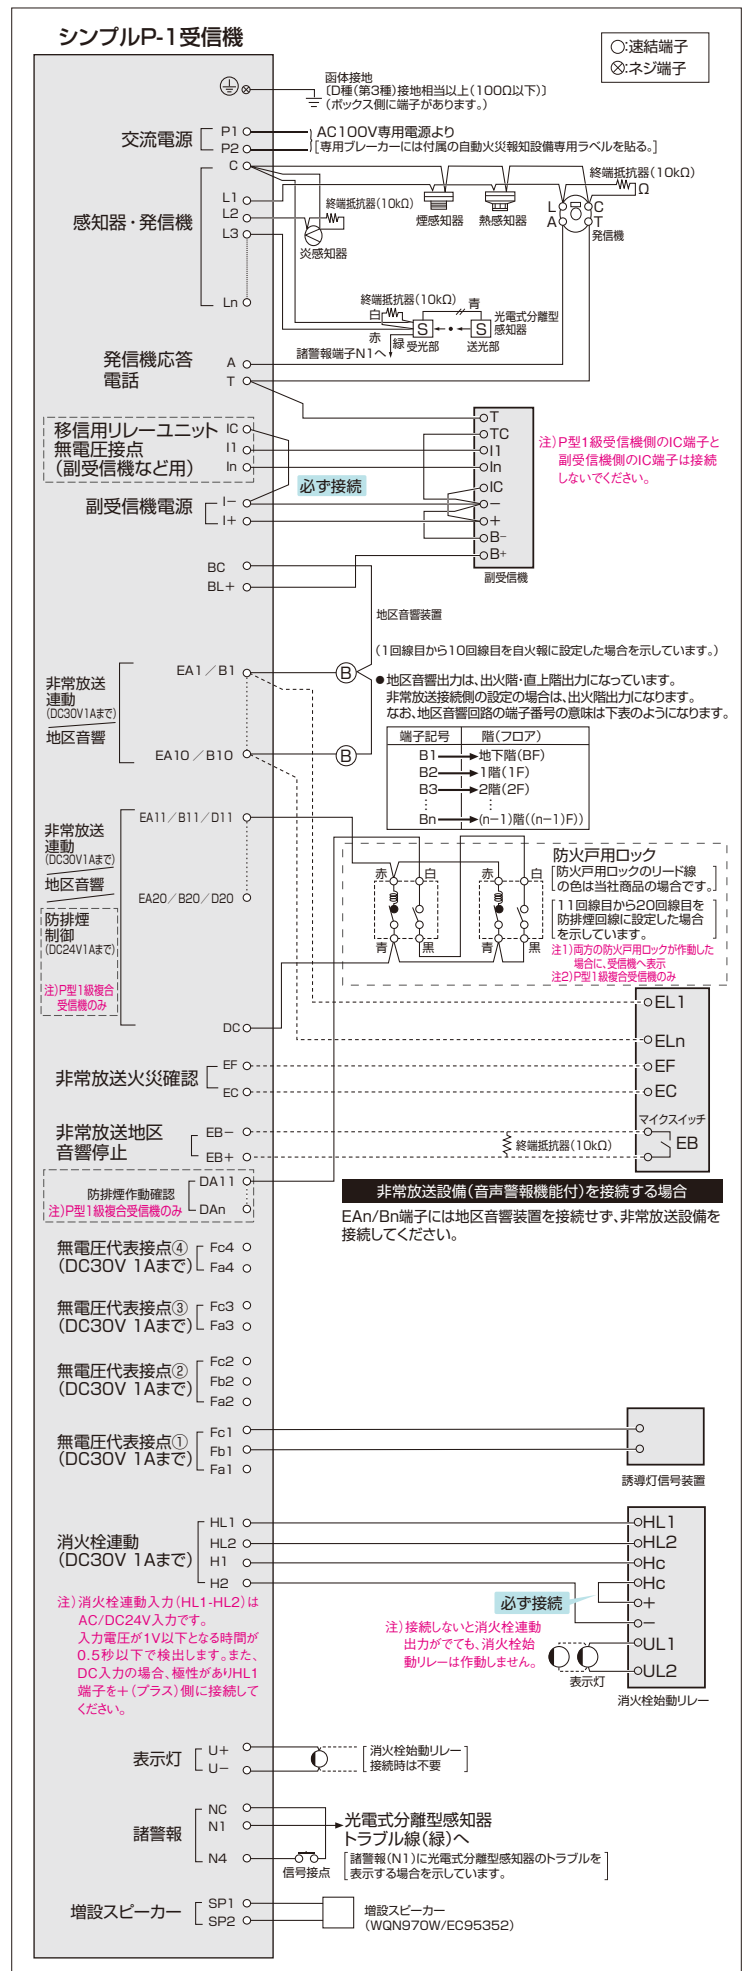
シンプルP-1受信機

○:速結端子
⊗:ネジ端子

函体接地
〔D種(第3種)接地相当以上(100Ω以下)〕
(ボックス側に端子があります。)

交流電源 P1 P2
AC100V専用電源より
〔専用ブレーカーには付属の自動火災報知設備専用ラベルを貼る。〕

感知器・発信機 C L1 L2 L3 Ln
終端抵抗器(10kΩ)
終端抵抗器(10kΩ)
煙感知器 熱感知器
炎感知器
L C A T 発信機
終端抵抗器(10kΩ)
白 青
光電式分離型感知器
S S
赤 緑 受光部 送光部
諸警報端子N1へ

発信機応答電話 A T

移信用リレーユニット無電圧接点(副受信機など用) IC I1 In
副受信機電源 I− I+
必ず接続
T TC I1 In IC − + B− B+
副受信機
注)P型1級受信機側のIC端子と副受信機側のIC端子は接続しないでください。

BC BL+

地区音響装置
(1回線目から10回線目を自火報に設定した場合を示しています。)
●地区音響出力は、出火階・直上階出力になっています。
非常放送接続側の設定の場合は、出火階出力になります。
なお、地区音響回路の端子番号の意味は下表のようになります。

| 端子記号 | 階(フロア) |
|---|---|
| B1 | 地下階(BF) |
| B2 | 1階(1F) |
| B3 | 2階(2F) |
| ⋮ | ⋮ |
| Bn | (n−1)階((n−1)F) |

非常放送連動(DC30V1Aまで) 地区音響 EA1/B1 EA10/B10 Ⓑ Ⓑ

非常放送連動(DC30V1Aまで) 地区音響 防排煙制御(DC24V1Aまで) 注)P型1級複合受信機のみ
EA11/B11/D11
EA20/B20/D20
DC

防火戸用ロック
〔防火戸用ロックのリード線の色は当社商品の場合です。〕
〔11回線目から20回線目を防排煙回線に設定した場合を示しています。〕
赤 白 青 黒 赤 白 青 黒
注1)両方の防火戸用ロックが作動した場合に、受信機へ表示
注2)P型1級複合受信機のみ

EL1 ELn
非常放送火災確認 EF EC EF EC
非常放送地区音響停止 EB− EB+
マイクスイッチ EB
終端抵抗器(10kΩ)
防排煙作動確認 注)P型1級複合受信機のみ DA11 DAn

非常放送設備(音声警報機能付)を接続する場合
EAn/Bn端子には地区音響装置を接続せず、非常放送設備を接続してください。

無電圧代表接点④(DC30V 1Aまで) Fc4 Fa4
無電圧代表接点③(DC30V 1Aまで) Fc3 Fa3
無電圧代表接点②(DC30V 1Aまで) Fc2 Fb2 Fa2
無電圧代表接点①(DC30V 1Aまで) Fc1 Fb1 Fa1
誘導灯信号装置

消火栓連動(DC30V 1Aまで) HL1 HL2 H1 H2
注)消火栓連動入力(HL1-HL2)はAC/DC24V入力です。入力電圧が1V以下となる時間が0.5秒以下で検出します。また、DC入力の場合、極性がありHL1端子を+(プラス)側に接続してください。
HL1 HL2 Hc Hc + − UL1 UL2
必ず接続
注)接続しないと消火栓連動出力がでても、消火栓始動リレーは作動しません。
表示灯
消火栓始動リレー

表示灯 U+ U−
〔消火栓始動リレー接続時は不要〕

諸警報 NC N1 N4
光電式分離型感知器トラブル線(緑)へ
信号接点
〔諸警報(N1)に光電式分離型感知器のトラブルを表示する場合を示しています。〕

増設スピーカー SP1 SP2
増設スピーカー(WQN970W/EC95352)